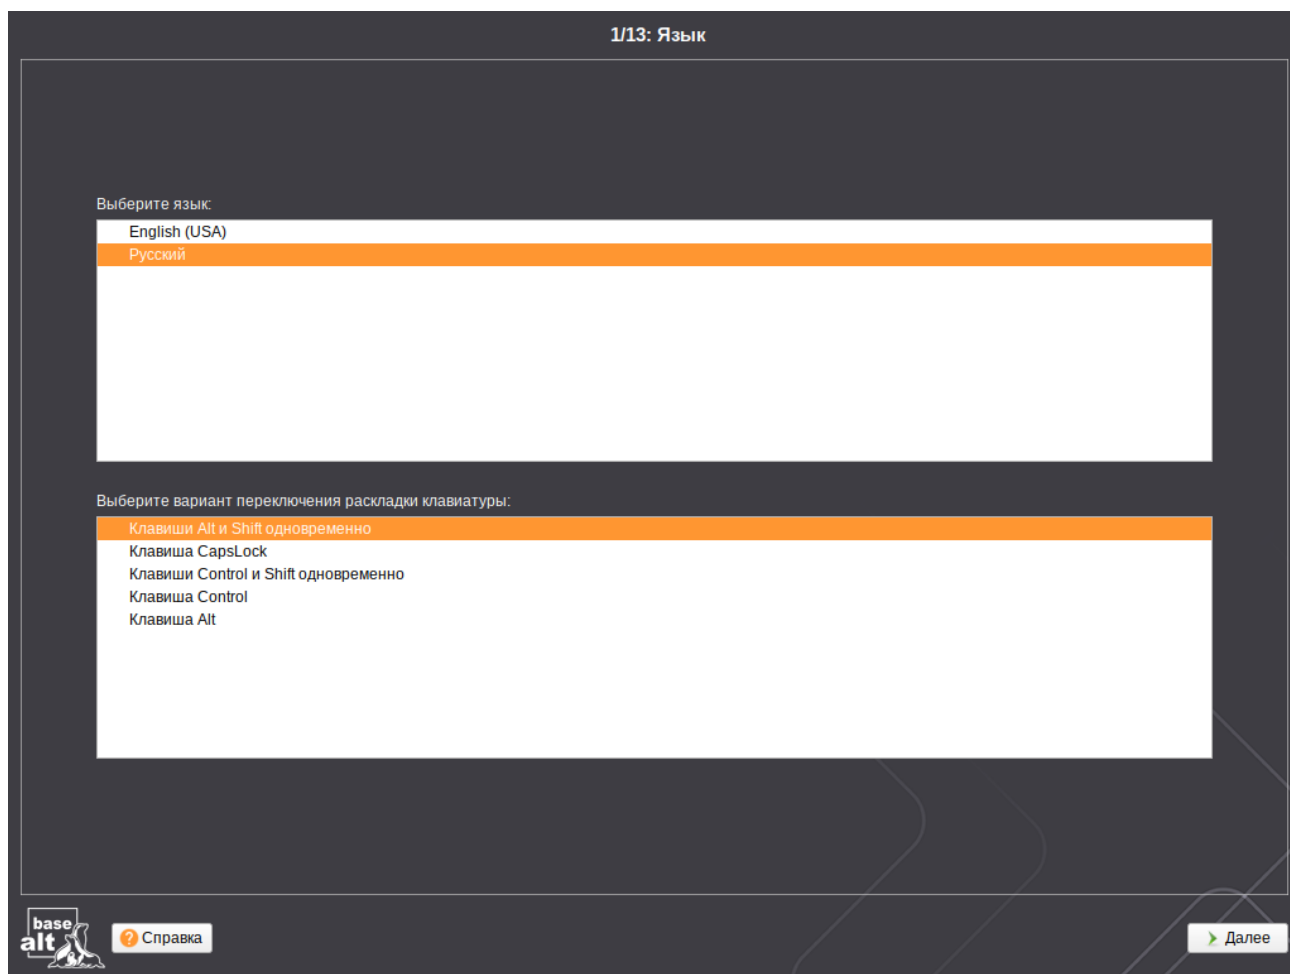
1/13: Язык

Выберите язык:

English (USA)
Русский

Выберите вариант переключения раскладки клавиатуры:

Клавиши Alt и Shift одновременно
Клавиша CapsLock
Клавиши Control и Shift одновременно
Клавиша Control
Клавиша Alt

base alt

Справка

Далее